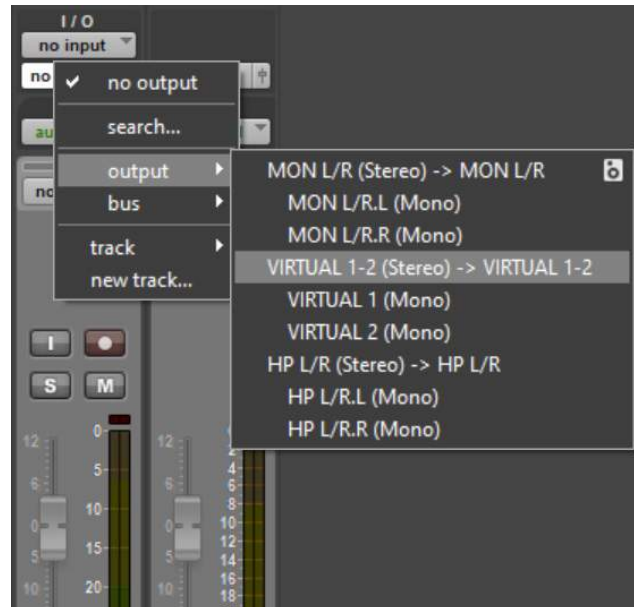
I / O
no input
no
no output
search...
au
output
bus
track
new track...
no
MON L/R (Stereo) -> MON L/R
MON L/R.L (Mono)
MON L/R.R (Mono)
VIRTUAL 1-2 (Stereo) -> VIRTUAL 1-2
VIRTUAL 1 (Mono)
VIRTUAL 2 (Mono)
HP L/R (Stereo) -> HP L/R
HP L/R.L (Mono)
HP L/R.R (Mono)
I
S
M
12
6
0
5
10
0
5
10
15
20
12
6
0
5
10
2
4
6
8
10
12
14
16
18